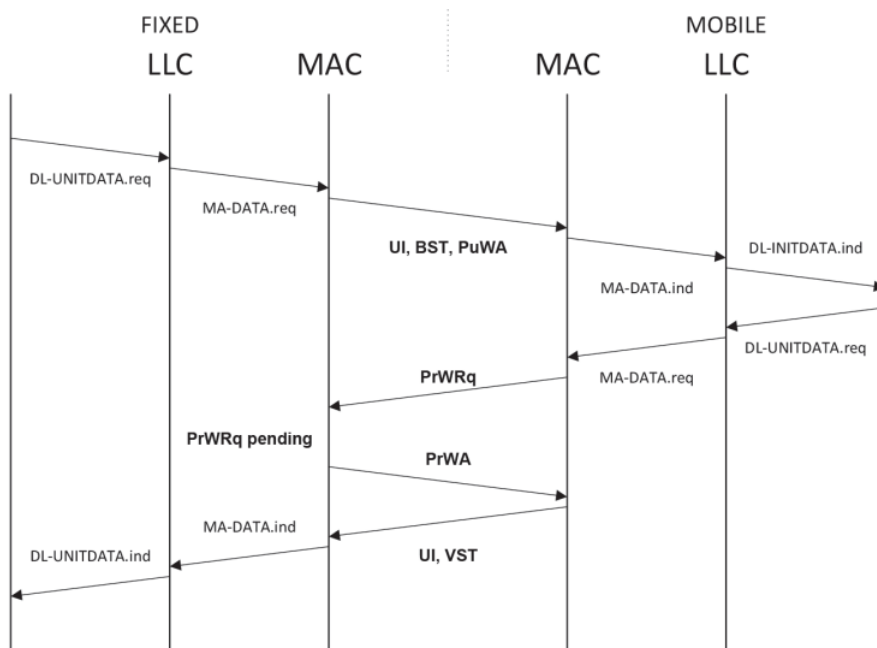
FIXED

MOBILE

LLC

MAC

MAC

LLC

DL-UNITDATA.req

MA-DATA.req

UI, BST, PuWA

DL-INITDATA.ind

MA-DATA.ind

DL-UNITDATA.req

PrWRq

MA-DATA.req

PrWRq pending

PrWA

MA-DATA.ind

DL-UNITDATA.ind

UI, VST